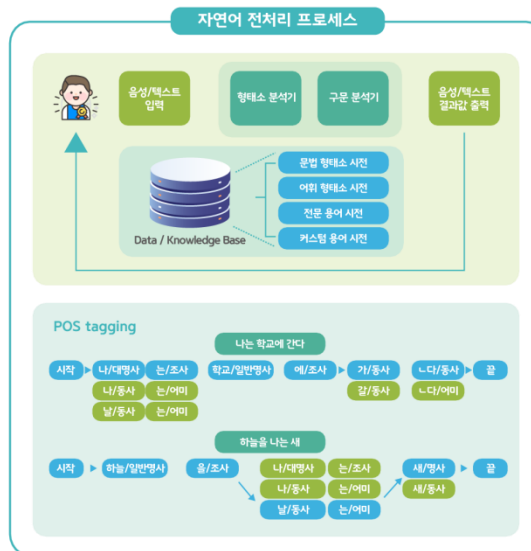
자연어 전처리 프로세스

음성/텍스트 입력

형태소 분석기

구문 분석기

음성/텍스트 결과값 출력

Data / Knowledge Base

문법 형태소 사전

어휘 형태소 사전

전문 용어 사전

커스텀 용어 사전

POS tagging

나는 학교에 간다

시작

나/대명사

는/조사

나/동사

는/어미

날/동사

는/어미

학교/일반명사

에/조사

가/동사

갈/동사

ㄴ다/동사

ㄴ다/어미

끝

하늘을 나는 새

시작

하늘/일반명사

을/조사

나/대명사

는/조사

나/동사

는/어미

날/동사

는/어미

새/명사

새/동사

끝